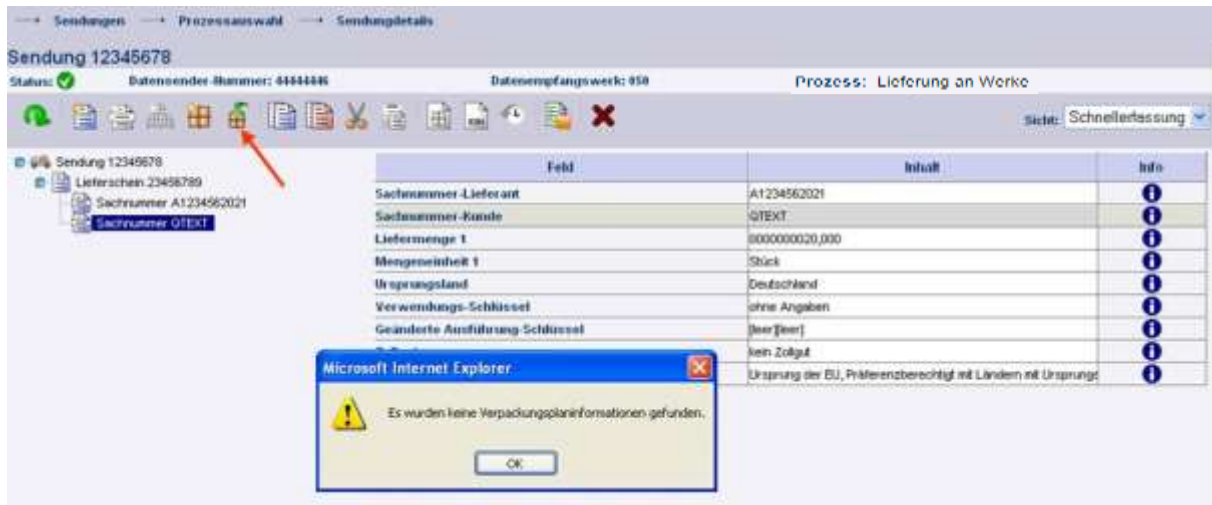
→ Sendungen → Prozessauswahl → Sendungdetails

Sendung 12345678

Status: Datensender-Nummer: 44444446 Datenempfangswerk: 050 Prozess: Lieferung an Werke

Sicht: Schnellerfassung

Sendung 12345678
Lieferschein 23456789
Sachnummer A1234562021
Sachnummer QTEXT

| Feld | Inhalt | Info |
|---|---|---|
| Sachnummer-Lieferant | A1234562021 | |
| Sachnummer-Kunde | QTEXT | |
| Liefermenge 1 | 0000000020,000 | |
| Mengeneinheit 1 | Stück | |
| Ursprungsland | Deutschland | |
| Verwendungs-Schlüssel | ohne Angaben | |
| Geänderte Ausführung-Schlüssel | [leer][leer] | |
| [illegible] | kein Zollgut | |
| | Ursprung der EU, Präferenzberechtigt mit Ländern mit Ursprungs | |

Microsoft Internet Explorer

Es wurden keine Verpackungsplaninformationen gefunden.

OK